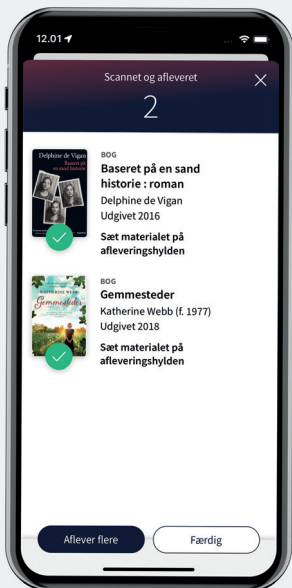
12.01

Scannet og afleveret

2

Delphine de Vigan

Baseret på en sand historie

BOG

Baseret på en sand historie : roman

Delphine de Vigan

Udgivet 2016

Sæt materialet på afleveringshylden

KATHERINE WEBB

Gemmesteder

BOG

Gemmesteder

Katherine Webb (f. 1977)

Udgivet 2018

Sæt materialet på afleveringshylden

Aflever flere

Færdig